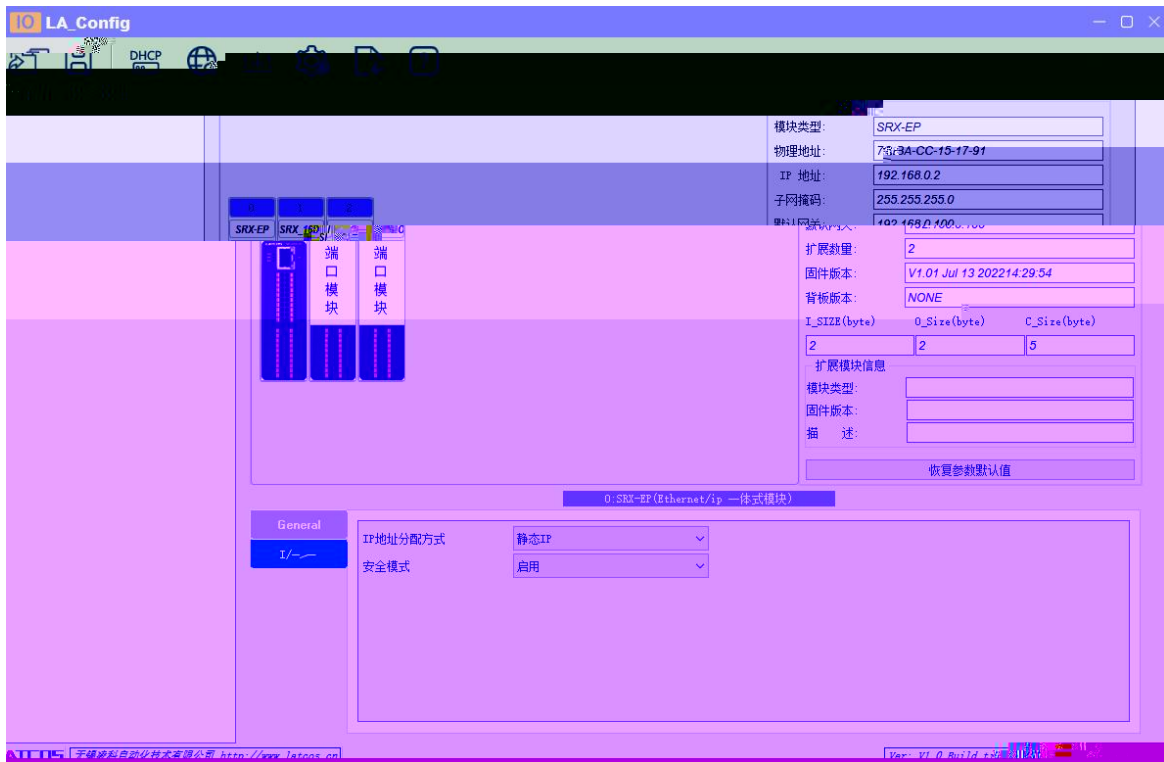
IO LA_Config

DHCP

模块类型: SRX-EP
物理地址: 78-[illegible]3A-CC-15-17-91
IP 地址: 192.168.0.2
子网掩码: 255.255.255.0
默认网关: 192.168.0.100

SRX-EP SRX_1SD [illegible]

端口模块
端口模块

扩展数量: 2
固件版本: V1.01 Jul 13 202214:29:54
背板版本: NONE

| I_SIZE(byte) | O_Size(byte) | C_Size(byte) |
|---|---|---|
| 2 | 2 | 5 |

扩展模块信息
模块类型:
固件版本:
描 述:

恢复参数默认值

0:SRX-EP(Ethernet/ip 一体式模块)

General
I/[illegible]

IP地址分配方式 静态IP
安全模式 启用

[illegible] 无锡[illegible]自动化技术有限公司 http://www.latcos.cn
Ver: V1.0 Build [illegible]